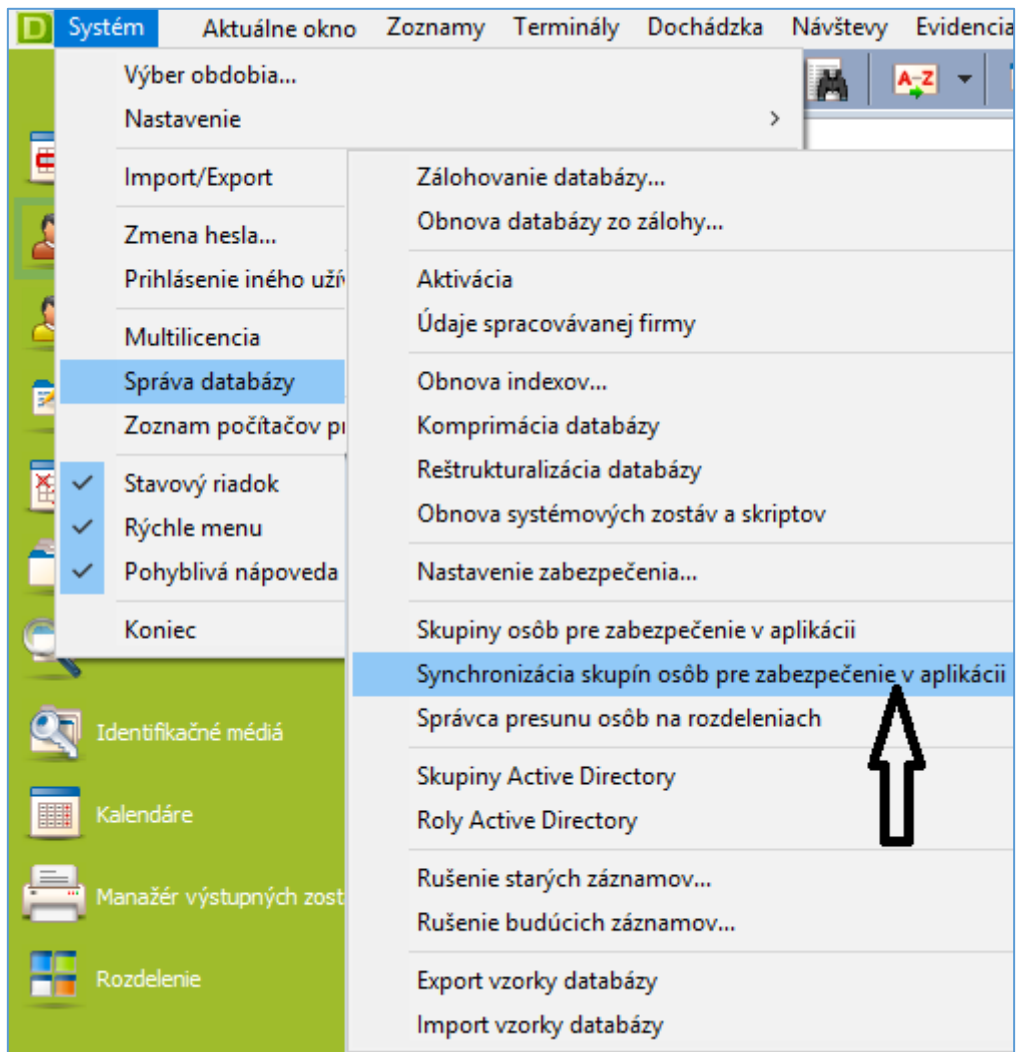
D Systém Aktuálne okno Zoznamy Terminály Dochádzka Návštevy Evidencia

A-Z

Výber obdobia...
Nastavenie
Import/Export
Zmena hesla...
Prihlásenie iného užív
Multilicencia
Správa databázy
Zoznam počítačov pr
Stavový riadok
Rýchle menu
Pohyblivá nápoveda
Koniec

Zálohovanie databázy...
Obnova databázy zo zálohy...
Aktivácia
Údaje spracovávanej firmy
Obnova indexov...
Komprimácia databázy
Reštrukturalizácia databázy
Obnova systémových zostáv a skriptov
Nastavenie zabezpečenia...
Skupiny osôb pre zabezpečenie v aplikácii
Synchronizácia skupín osôb pre zabezpečenie v aplikácii
Správca presunu osôb na rozdeleniach
Skupiny Active Directory
Roly Active Directory
Rušenie starých záznamov...
Rušenie budúcich záznamov...
Export vzorky databázy
Import vzorky databázy

Identifikačné médiá
Kalendáre
Manažér výstupných zost
Rozdelenie